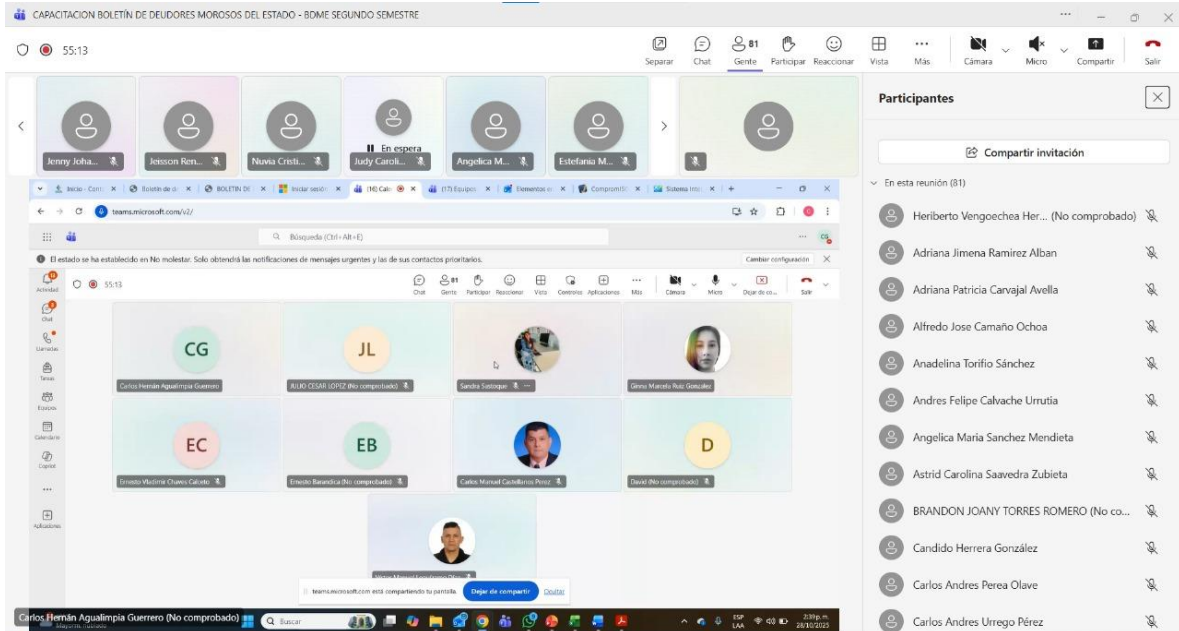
CAPACITACION BOLETÍN DE DEUDORES MOROSOS DEL ESTADO - BDME SEGUNDO SEMESTRE

55:13

Separar Chat Gente 81 Participar Reaccionar Vista Más Cámara Micro Compartir Salir

Jenny Joha... Jeisson Ren... Nuvia Cristi... En espera Judy Caroli... Angelica M... Estefania M...

Inicio - Cont | Boletín de d | BOLETIN DE | Iniciar sesión | (10) Cale | (17) Equipos | Elementos | Compromis | Sistema Inte

teams.microsoft.com/v2/

Búsqueda (Ctrl+Alt+E)

El estado se ha establecido en No molestar. Solo obtendrá las notificaciones de mensajes urgentes y las de sus contactos prioritarios. Cambiar configuración

Actividad Chat Llamadas Tareas Equipos Calendario Copilot Aplicaciones

55:13

Chat Gente 81 Participar Reaccionar Vista Controles Aplicaciones Más Cámara Micro Dejar de co... Salir

CG Carlos Hernán Agualimpia Guerrero
JL JULIO CESAR LOPEZ (No comprobado)
Sandra Sastoque
Ginna Marcela Ruiz Gonzalez
EC Ernesto Vladimir Chaves Calceto
EB Ernesto Barandica (No comprobado)
Carlos Manuel Castellanos Perez
D David (No comprobado)

teams.microsoft.com está compartiendo tu pantalla. Dejar de compartir Ocultar

Carlos Hernán Agualimpia Guerrero (No comprobado)

Buscar

ESP LAA 2:39 p. m. 28/10/2025

Participantes

Compartir invitación

En esta reunión (81)

Heriberto Vengoechea Her... (No comprobado)
Adriana Jimena Ramirez Alban
Adriana Patricia Carvajal Avella
Alfredo Jose Camaño Ochoa
Anadelina Torifio Sánchez
Andres Felipe Calvache Urrutia
Angelica Maria Sanchez Mendieta
Astrid Carolina Saavedra Zubieta
BRANDON JOANY TORRES ROMERO (No co...
Candido Herrera González
Carlos Andres Perea Olave
Carlos Andres Urrego Pérez